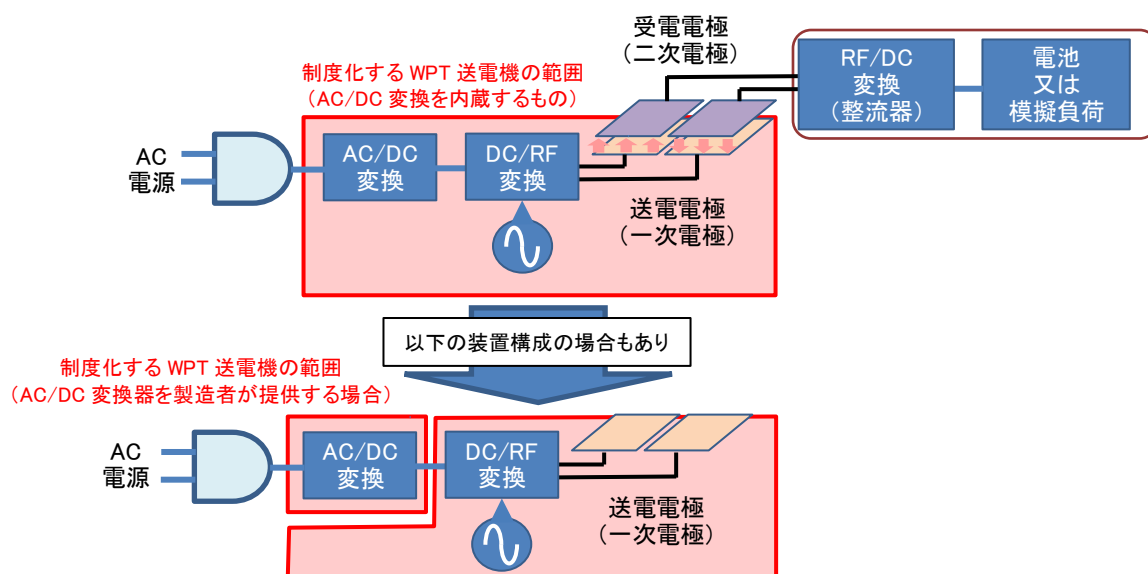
受電電極
（二次電極）

RF/DC
変換
（整流器）

電池
又は
模擬負荷

制度化する WPT 送電機の範囲
（AC/DC 変換を内蔵するもの）

AC
電源

AC/DC
変換

DC/RF
変換

送電電極
（一次電極）

以下の装置構成の場合もあり

制度化する WPT 送電機の範囲
（AC/DC 変換器を製造者が提供する場合）

AC
電源

AC/DC
変換

DC/RF
変換

送電電極
（一次電極）